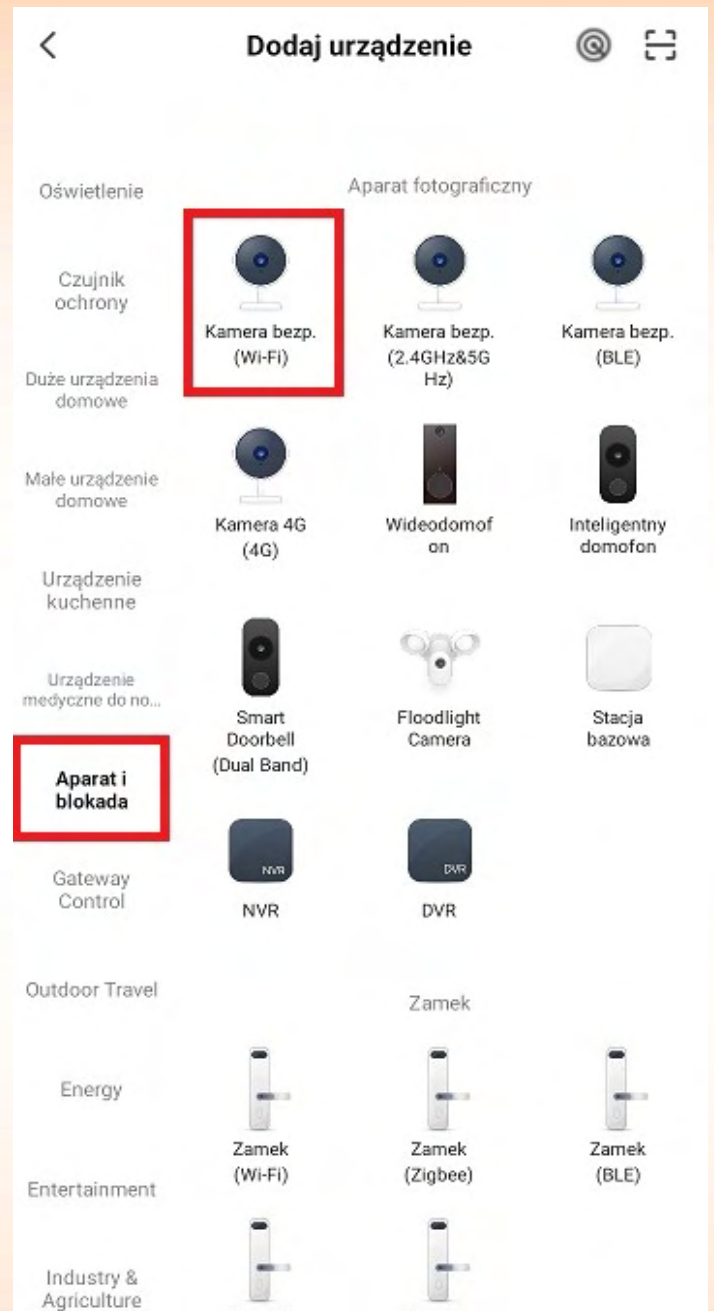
<

Dodaj urządzenie

Oświetlenie

Czujnik ochrony

Duże urządzenia domowe

Małe urządzenie domowe

Urządzenie kuchenne

Urządzenie medyczne do no...

Aparat i blokada

Gateway Control

Outdoor Travel

Energy

Entertainment

Industry & Agriculture

Aparat fotograficzny

Kamera bezp. (Wi-Fi)

Kamera bezp. (2.4GHz&5G Hz)

Kamera bezp. (BLE)

Kamera 4G (4G)

Wideodomofon

Inteligentny domofon

Smart Doorbell (Dual Band)

Floodlight Camera

Stacja bazowa

NVR
NVR

DVR
DVR

Zamek

Zamek (Wi-Fi)

Zamek (Zigbee)

Zamek (BLE)